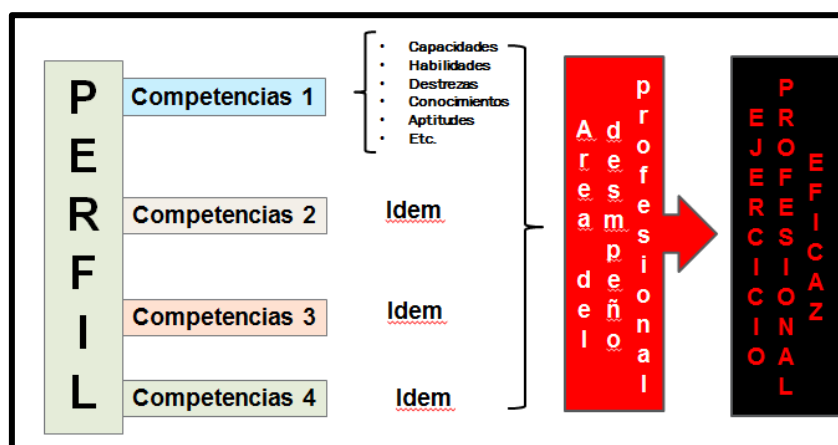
PERFIL

Competencias 1

- Capacidades
- Habilidades
- Destrezas
- Conocimientos
- Aptitudes
- Etc.

Competencias 2 Idem

Competencias 3 Idem

Competencias 4 Idem

Area del desempeño profesional

EJERCICIO PROFESIONAL EFICAZ